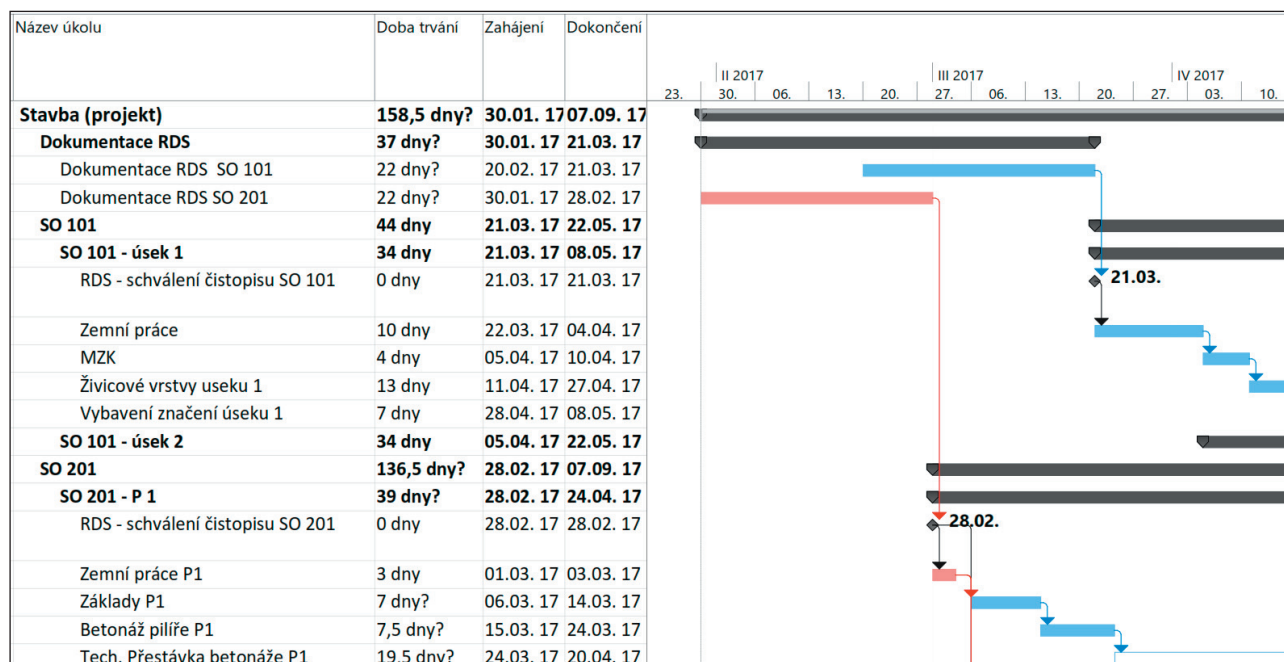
| Název úkolu | Doba trvání | Zahájení | Dokončení |
|---|---|---|---|
| Stavba (projekt) | 158,5 dny? | 30.01. 17 | 07.09. 17 |
| Dokumentace RDS | 37 dny? | 30.01. 17 | 21.03. 17 |
| Dokumentace RDS SO 101 | 22 dny? | 20.02. 17 | 21.03. 17 |
| Dokumentace RDS SO 201 | 22 dny? | 30.01. 17 | 28.02. 17 |
| SO 101 | 44 dny | 21.03. 17 | 22.05. 17 |
| SO 101 - úsek 1 | 34 dny | 21.03. 17 | 08.05. 17 |
| RDS - schválení čistopisu SO 101 | 0 dny | 21.03. 17 | 21.03. 17 |
| Zemní práce | 10 dny | 22.03. 17 | 04.04. 17 |
| MZK | 4 dny | 05.04. 17 | 10.04. 17 |
| Živicové vrstvy useku 1 | 13 dny | 11.04. 17 | 27.04. 17 |
| Vybavení značení úseku 1 | 7 dny | 28.04. 17 | 08.05. 17 |
| SO 101 - úsek 2 | 34 dny | 05.04. 17 | 22.05. 17 |
| SO 201 | 136,5 dny? | 28.02. 17 | 07.09. 17 |
| SO 201 - P 1 | 39 dny? | 28.02. 17 | 24.04. 17 |
| RDS - schválení čistopisu SO 201 | 0 dny | 28.02. 17 | 28.02. 17 |
| Zemní práce P1 | 3 dny | 01.03. 17 | 03.03. 17 |
| Základy P1 | 7 dny? | 06.03. 17 | 14.03. 17 |
| Betonáž pilíře P1 | 7,5 dny? | 15.03. 17 | 24.03. 17 |
| Tech. Přestávka betonáže P1 | 19,5 dny? | 24.03. 17 | 20.04. 17 |

II 2017 III 2017 IV 2017
23. 30. 06. 13. 20. 27. 06. 13. 20. 27. 03. 10.

21.03.
28.02.